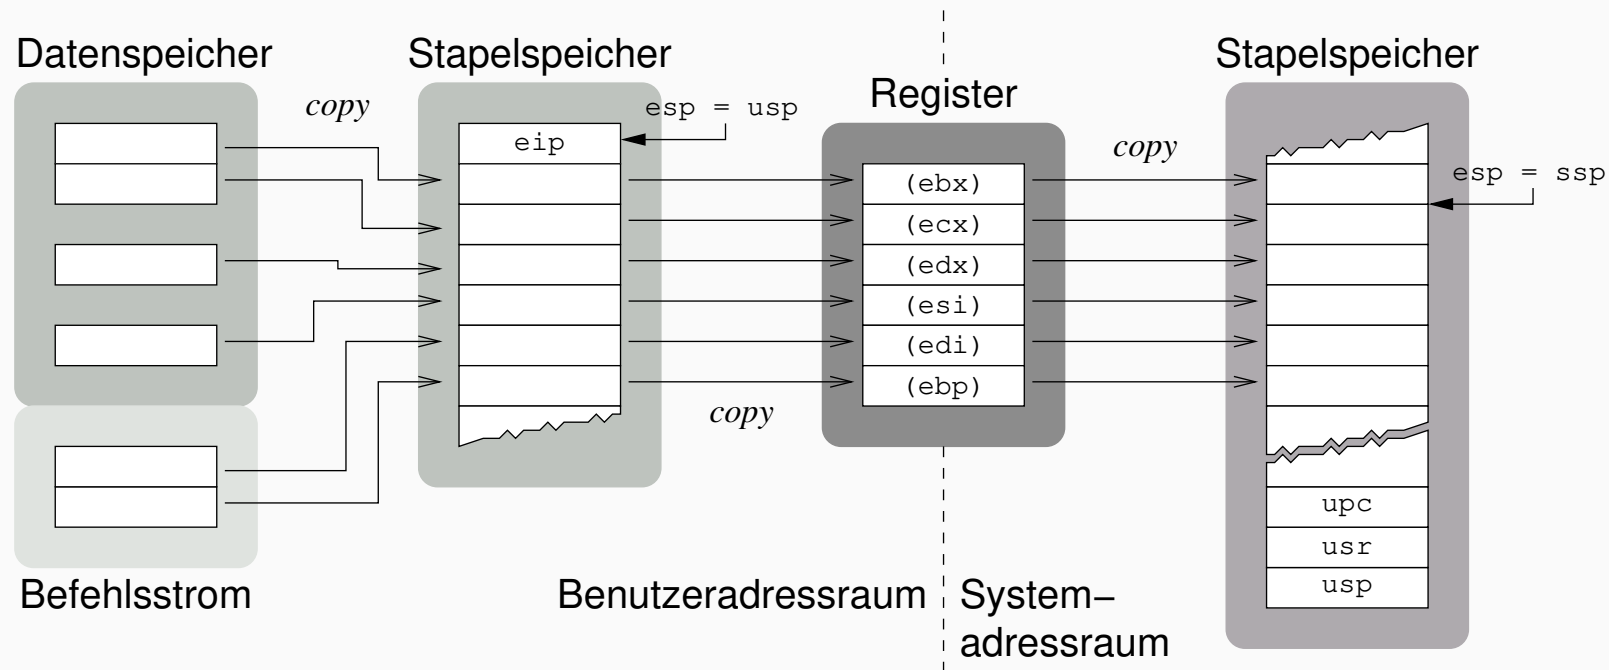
Datenspeicher

copy

Stapelspeicher

esp = usp

eip

Register

copy

Stapelspeicher

esp = ssp

(ebx)

(ecx)

(edx)

(esi)

(edi)

(ebp)

copy

upc

usr

usp

Befehlsstrom

Benutzeradressraum

System–
adressraum